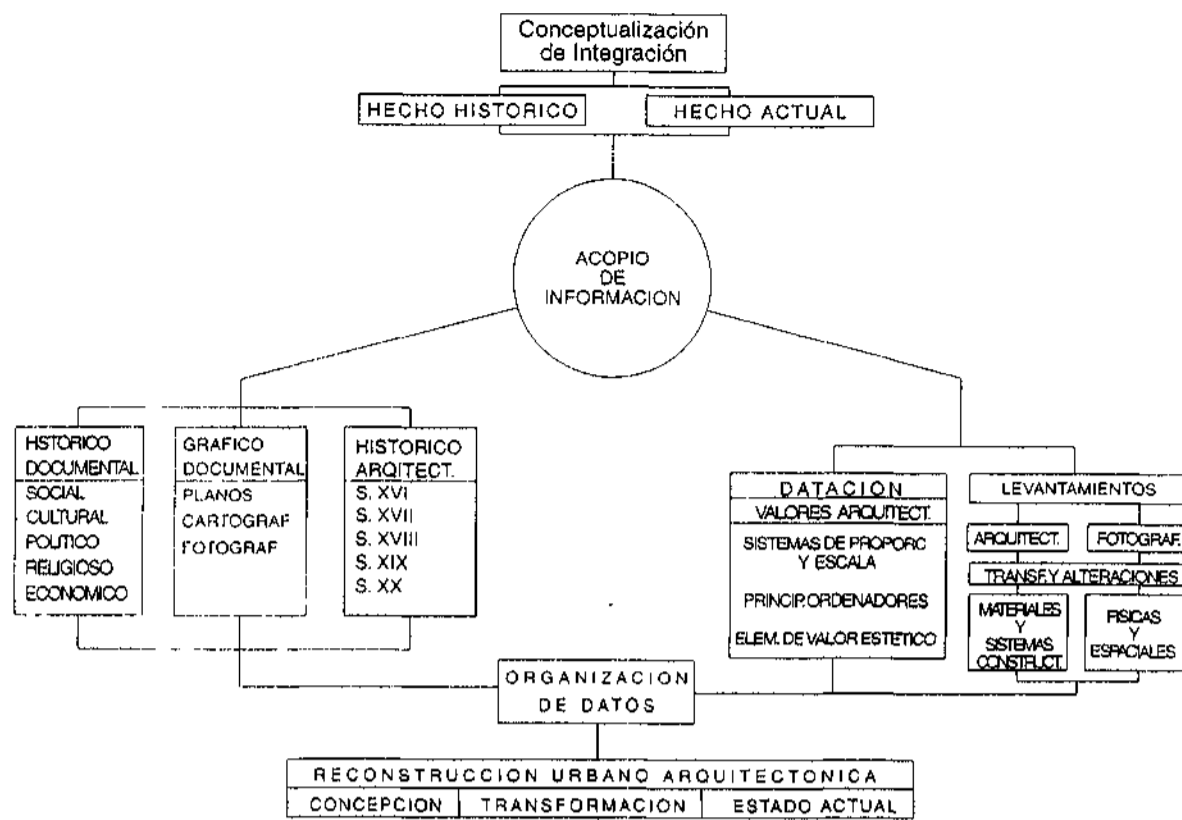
Conceptualización de Integración

HECHO HISTORICO

HECHO ACTUAL

ACOPIO DE INFORMACION

HSTORICO DOCUMENTAL
SOCIAL
CULTURAL
POLITICO
RELIGIOSO
ECONOMICO

GRAFICO DOCUMENTAL
PLANOS
CARTOGRAF
FOTOGRAF

HISTORICO ARQITECT.
S. XVI
S. XVII
S. XVIII
S. XIX
S. XX

DATACION
VALORES ARQUITECT.
SISTEMAS DE PROPORC Y ESCALA
PRINCIP. ORDENADORES
ELEM. DE VALOR ESTETICO

LEVANTAMIENTOS
ARQUITECT.
FOTOGRAF.
TRANSF. Y ALTERACIONES
MATERIALES Y SISTEMAS CONSTRUCT.
FISICAS Y ESPACIALES

ORGANIZACION DE DATOS

RECONSTRUCCION URBANO ARQUITECTONICA

| CONCEPCION | TRANSFORMACION | ESTADO ACTUAL |